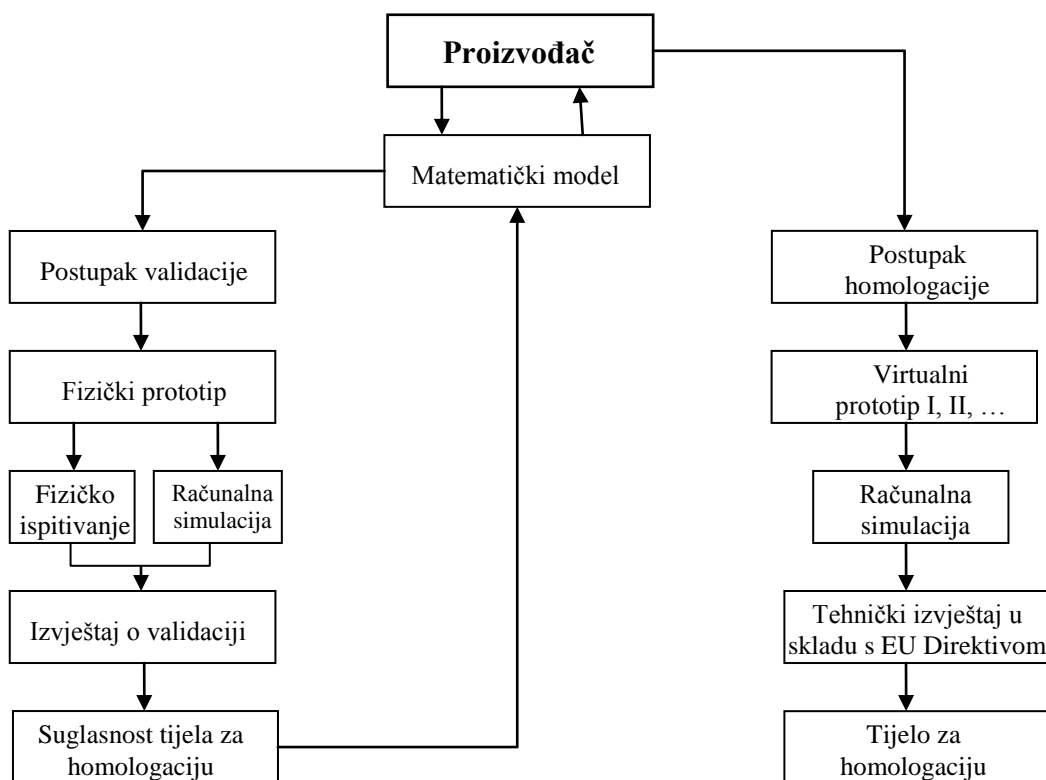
Proizvođač

Matematički model

Postupak validacije

Fizički prototip

Fizičko ispitivanje

Računalna simulacija

Izvještaj o validaciji

Suglasnost tijela za homologaciju

Postupak homologacije

Virtualni prototip I, II, …

Računalna simulacija

Tehnički izvještaj u skladu s EU Direktivom

Tijelo za homologaciju